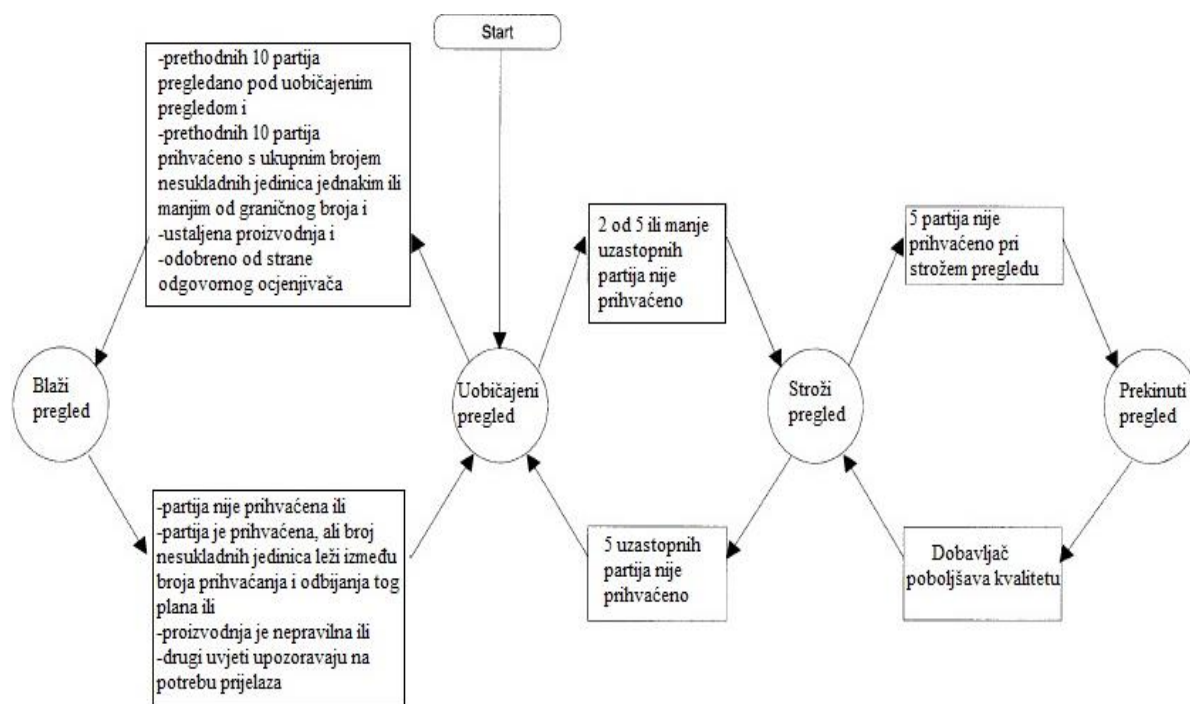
Start

-prethodnih 10 partija pregledano pod uobičajenim pregledom i
-prethodnih 10 partija prihvaćeno s ukupnim brojem nesukladnih jedinica jednakim ili manjim od graničnog broja i
-ustaljena proizvodnja i
-odobreno od strane odgovornog ocjenjivača

2 od 5 ili manje uzastopnih partija nije prihvaćeno

5 partija nije prihvaćeno pri strožem pregledu

Blaži pregled

Uobičajeni pregled

Stroži pregled

Prekinuti pregled

-partija nije prihvaćena ili
-partija je prihvaćena, ali broj nesukladnih jedinica leži između broja prihvaćanja i odbijanja tog plana ili
-proizvodnja je nepravilna ili
-drugi uvjeti upozoravaju na potrebu prijelaza

5 uzastopnih partija nije prihvaćeno

Dobavljač poboljšava kvalitetu